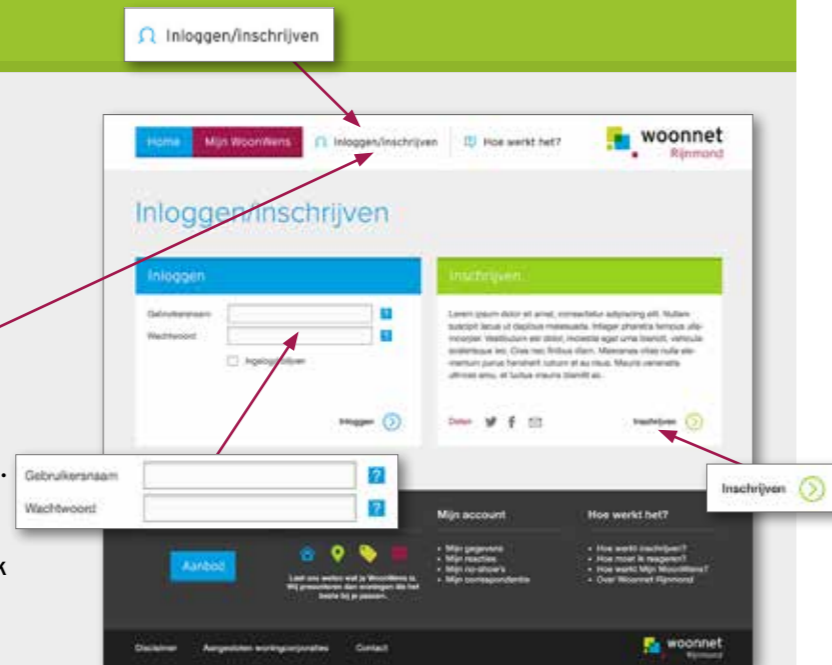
Inloggen/inschrijven

Home | Mijn WoonWens | Inloggen/inschrijven | Hoe werkt het?

woonnet Rijnmond

Inloggen/inschrijven

Inloggen

Gebruikersnaam ?

Wachtwoord ?

Ingelogd blijven

Inloggen

Inschrijven

Lorem ipsum dolor sit amet, consectetur adipiscing elit. Nullam suscipit lacus ut dapibus malesuada. Integer pharetra tempus aliquam. Vestibulum est dolor, molestie eget urna blandit, vehicula scelerisque leo. Cras nec finibus diam. Maecenas vitae nulla elementum purus hendrerit rutrum et eu risus. Mauris venenatis ultrices arcu, et luctus mauris blandit ac.

Delen

Inschrijven

Gebruikersnaam ?

Wachtwoord ?

Inschrijven

Mijn account

• Mijn gegevens
• Mijn reacties
• Mijn no-show's
• Mijn correspondentie

Hoe werkt het?

• Hoe werkt inschrijven?
• Hoe moet ik reageren?
• Hoe werkt Mijn WoonWens?
• Over Woonnet Rijnmond

Aanbod

Laat ons weten wat je WoonWens is. Wij presenteren dan woningen die het beste bij je passen.

Disclaimer | Aangesloten woningcorporaties | Contact

woonnet Rijnmond